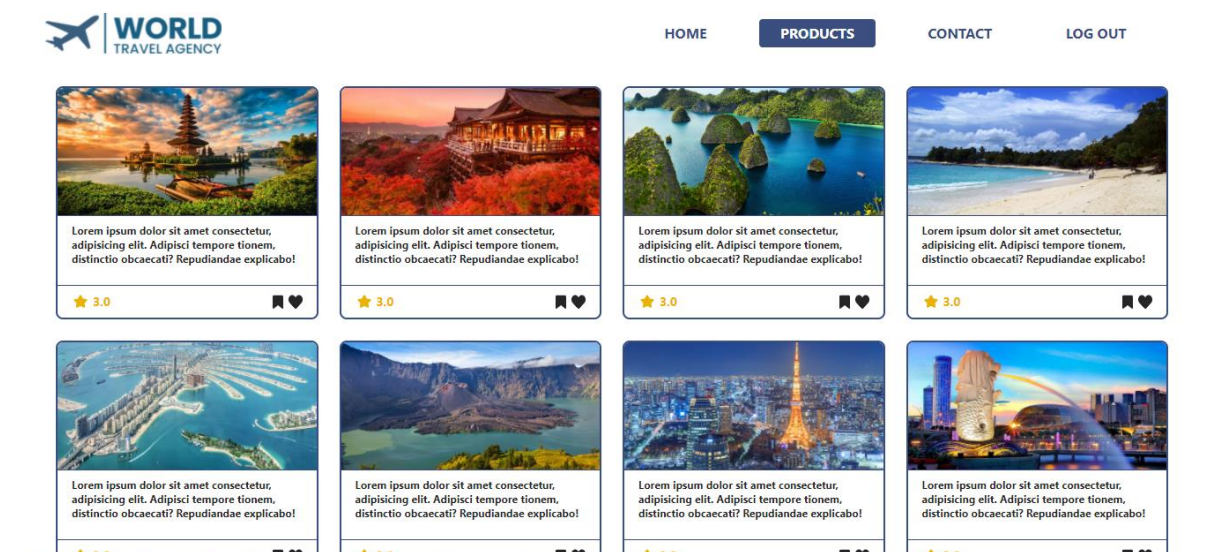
WORLD
TRAVEL AGENCY

HOME PRODUCTS CONTACT LOG OUT

Lorem ipsum dolor sit amet consectetur, adipisicing elit. Adipisci tempore tionem, distinctio obcaecati? Repudiandae explicabo!

3.0

Lorem ipsum dolor sit amet consectetur, adipisicing elit. Adipisci tempore tionem, distinctio obcaecati? Repudiandae explicabo!

3.0

Lorem ipsum dolor sit amet consectetur, adipisicing elit. Adipisci tempore tionem, distinctio obcaecati? Repudiandae explicabo!

3.0

Lorem ipsum dolor sit amet consectetur, adipisicing elit. Adipisci tempore tionem, distinctio obcaecati? Repudiandae explicabo!

3.0

Lorem ipsum dolor sit amet consectetur, adipisicing elit. Adipisci tempore tionem, distinctio obcaecati? Repudiandae explicabo!

Lorem ipsum dolor sit amet consectetur, adipisicing elit. Adipisci tempore tionem, distinctio obcaecati? Repudiandae explicabo!

Lorem ipsum dolor sit amet consectetur, adipisicing elit. Adipisci tempore tionem, distinctio obcaecati? Repudiandae explicabo!

Lorem ipsum dolor sit amet consectetur, adipisicing elit. Adipisci tempore tionem, distinctio obcaecati? Repudiandae explicabo!